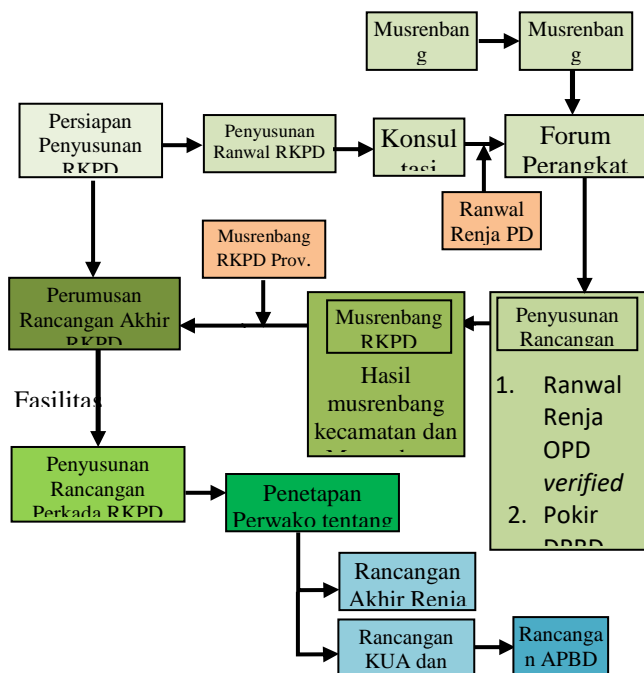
Musrenbang

Musrenbang

Persiapan Penyusunan RKPD

Penyusunan Ranwal RKPD

Konsultasi

Forum Perangkat

Ranwal Renja PD

Musrenbang RKPD Prov.

Perumusan Rancangan Akhir RKPD

Musrenbang RKPD

Hasil musrenbang kecamatan dan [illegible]

Penyusunan Rancangan

1. Ranwal Renja OPD *verified*
2. Pokir DPRD

Fasilitas

Penyusunan Rancangan Perkada RKPD

Penetapan Perwako tentang

Rancangan Akhir Renja

Rancangan KUA dan

Rancangan APBD